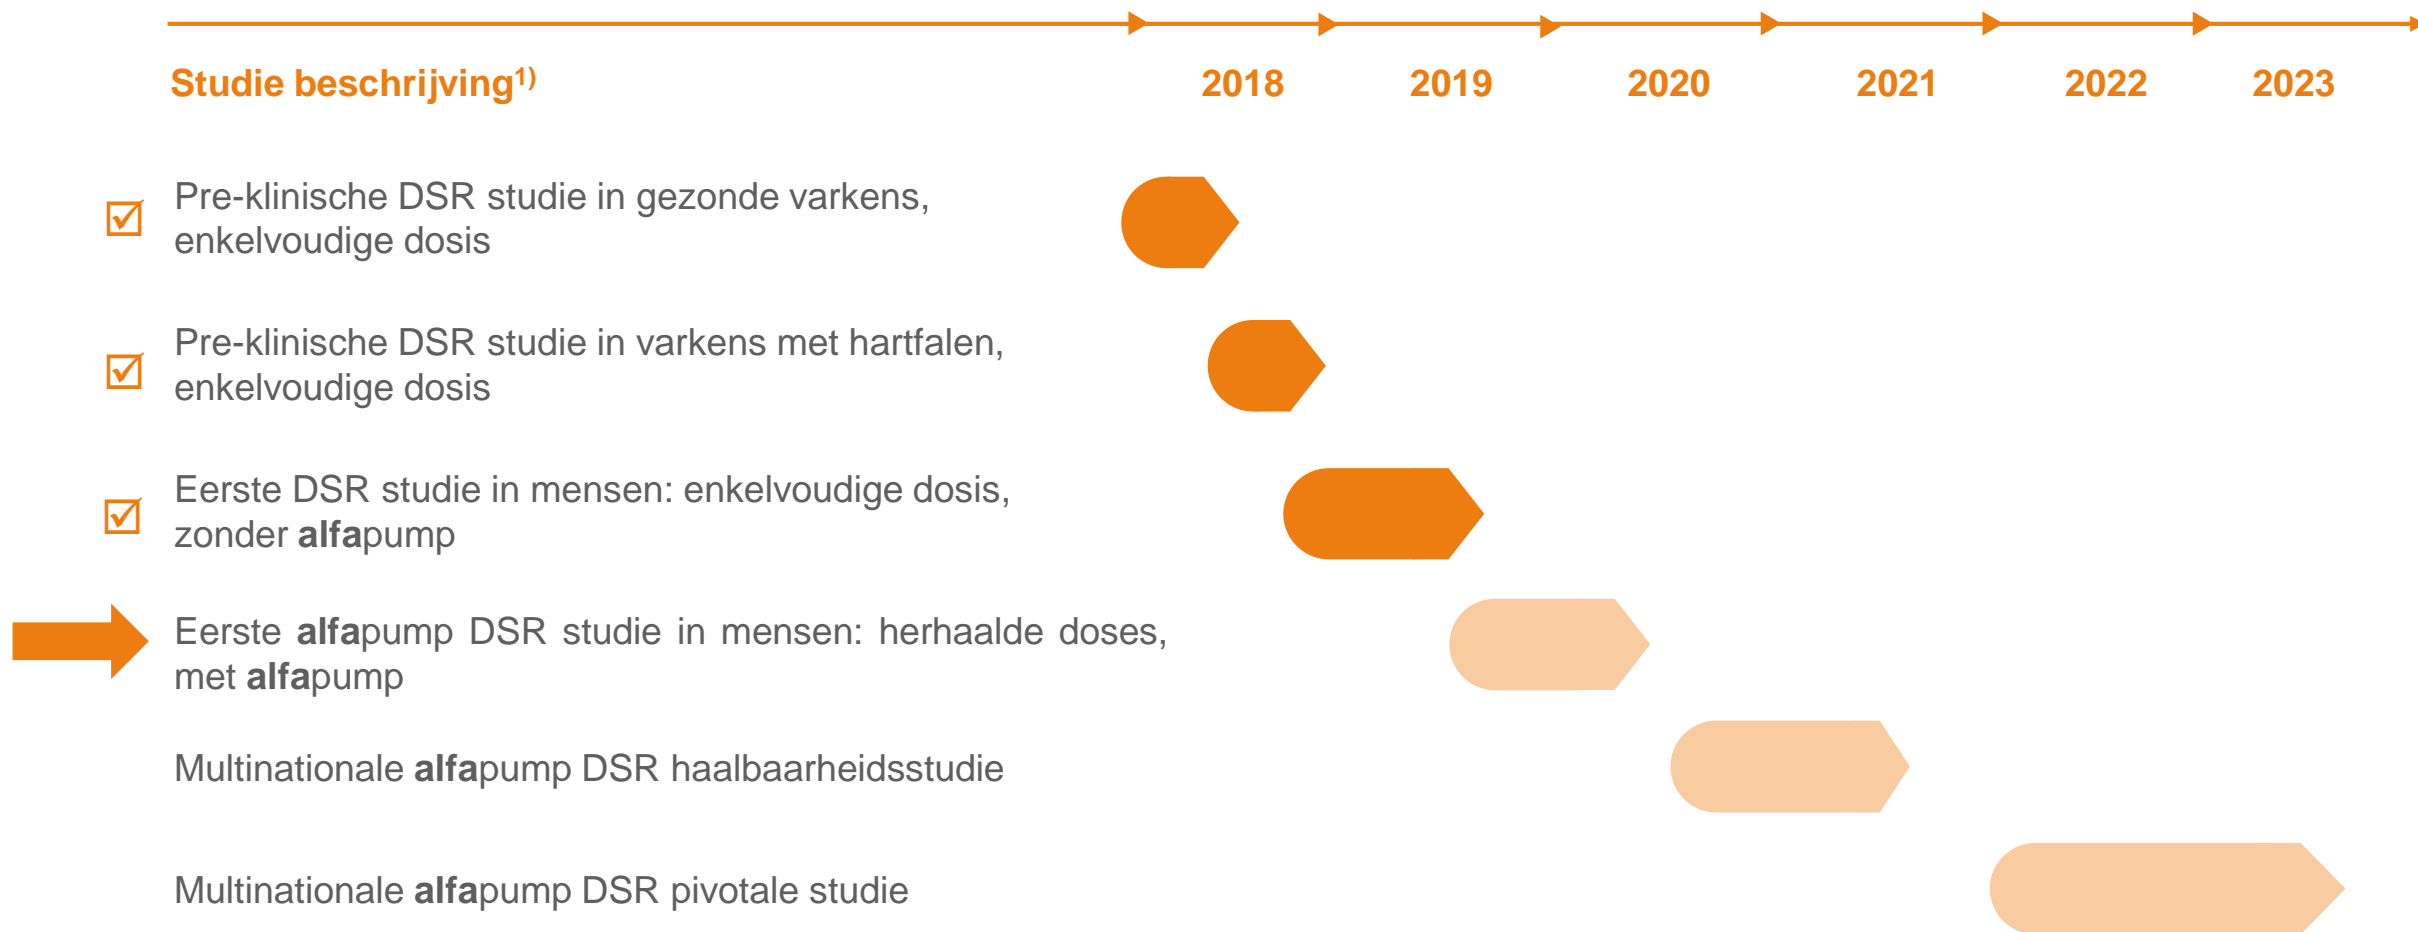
Studie beschrijving$^{1)}$

2018 2019 2020 2021 2022 2023

Pre-klinische DSR studie in gezonde varkens, enkelvoudige dosis

Pre-klinische DSR studie in varkens met hartfalen, enkelvoudige dosis

Eerste DSR studie in mensen: enkelvoudige dosis, zonder **alfa**pump

Eerste **alfa**pump DSR studie in mensen: herhaalde doses, met **alfa**pump

Multinationale **alfa**pump DSR haalbaarheidsstudie

Multinationale **alfa**pump DSR pivotale studie